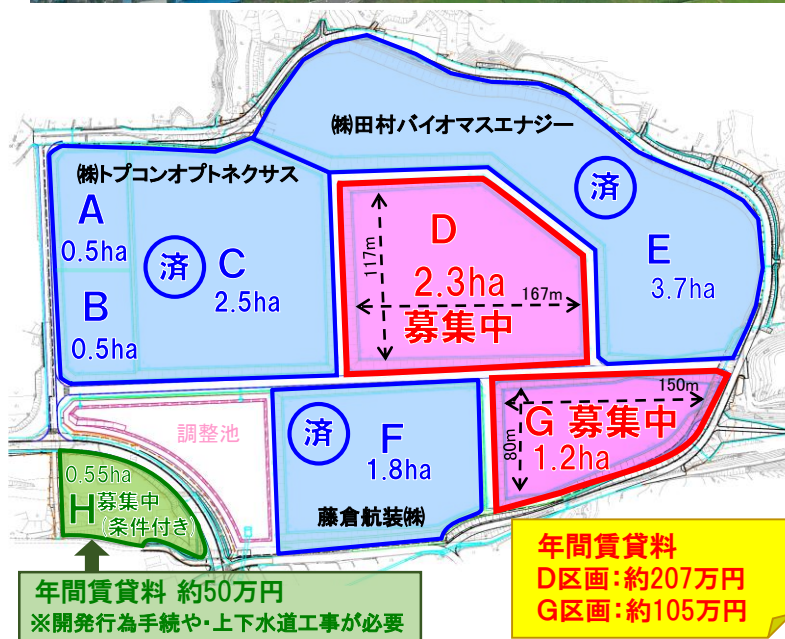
㈱田村バイオマスエナジー

㈱トプコンオプトネクサス

A
0.5ha

B
0.5ha

済 C
2.5ha

D
2.3ha
募集中
117m
167m

済

E
3.7ha

調整池

済 F
1.8ha

藤倉航装㈱

150m
G 募集中
80m
1.2ha

0.55ha
H 募集中
(条件付き)

年間賃貸料 約50万円
※開発行為手続や・上下水道工事が必要

年間賃貸料
D区画：約207万円
G区画：約105万円